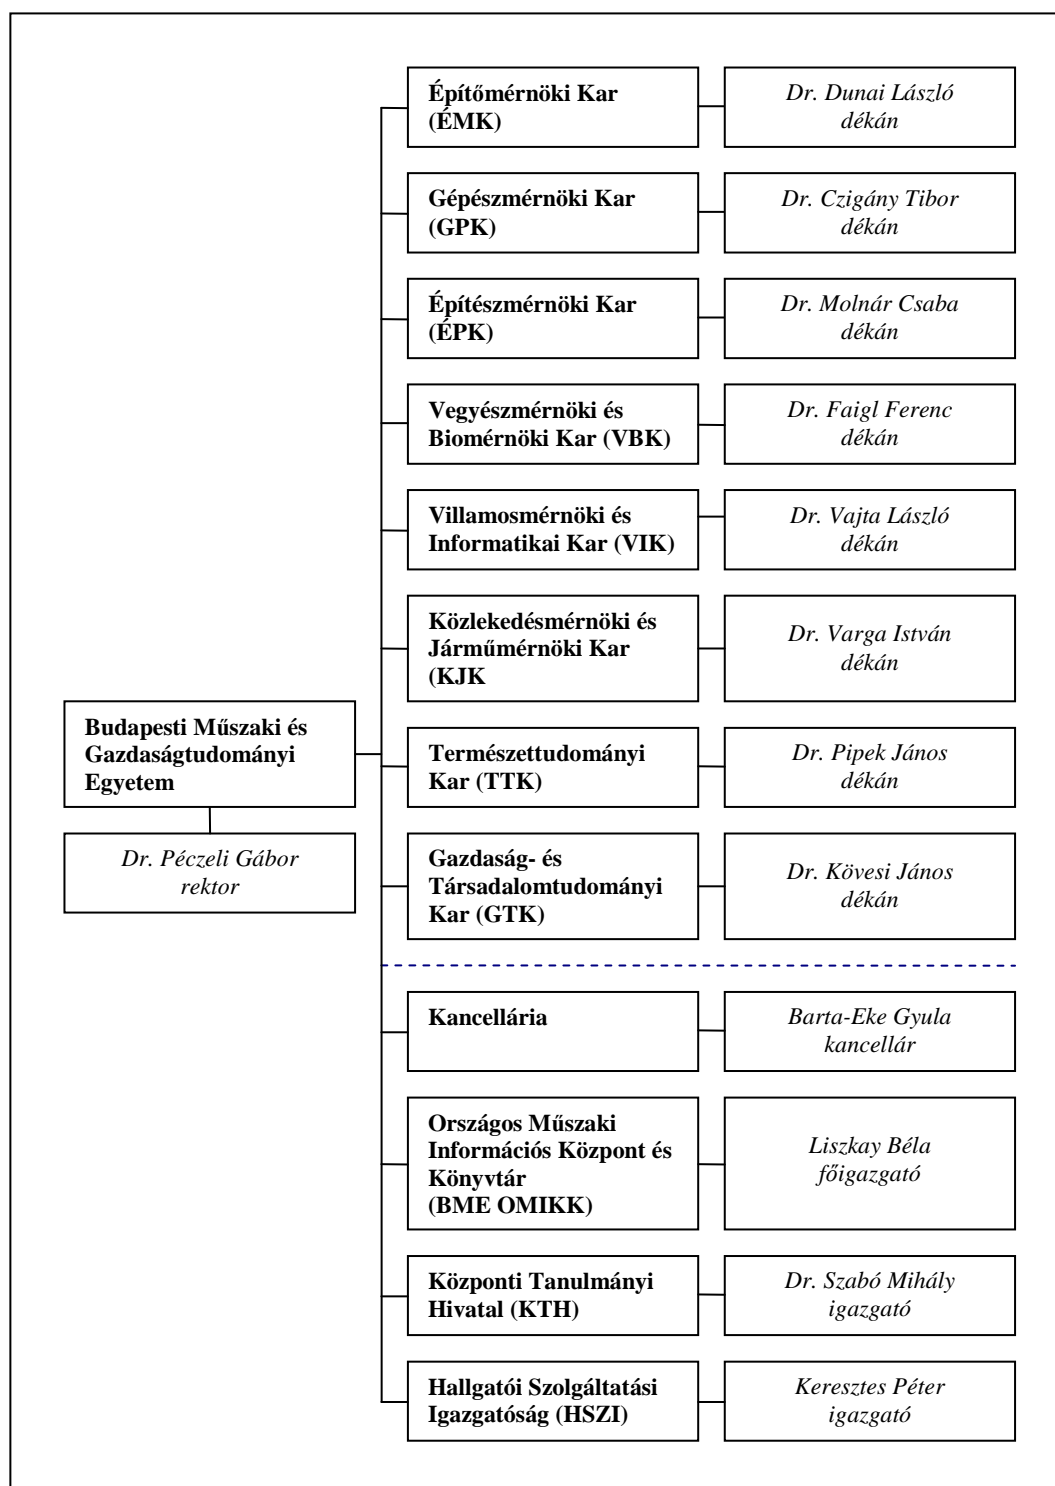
Budapesti Műszaki és Gazdaságtudományi Egyetem

Dr. Péczeli Gábor rektor

Építőmérnöki Kar (ÉMK)

Dr. Dunai László dékán

Gépészmérnöki Kar (GPK)

Dr. Czigány Tibor dékán

Építészmérnöki Kar (ÉPK)

Dr. Molnár Csaba dékán

Vegyészmérnöki és Biomérnöki Kar (VBK)

Dr. Faigl Ferenc dékán

Villamosmérnöki és Informatikai Kar (VIK)

Dr. Vajta László dékán

Közlekedésmérnöki és Járműmérnöki Kar (KJK

Dr. Varga István dékán

Természettudományi Kar (TTK)

Dr. Pipek János dékán

Gazdaság- és Társadalomtudományi Kar (GTK)

Dr. Kövesi János dékán

Kancellária

Barta-Eke Gyula kancellár

Országos Műszaki Információs Központ és Könyvtár (BME OMIKK)

Liszkay Béla főigazgató

Központi Tanulmányi Hivatal (KTH)

Dr. Szabó Mihály igazgató

Hallgatói Szolgáltatási Igazgatóság (HSZI)

Keresztes Péter igazgató